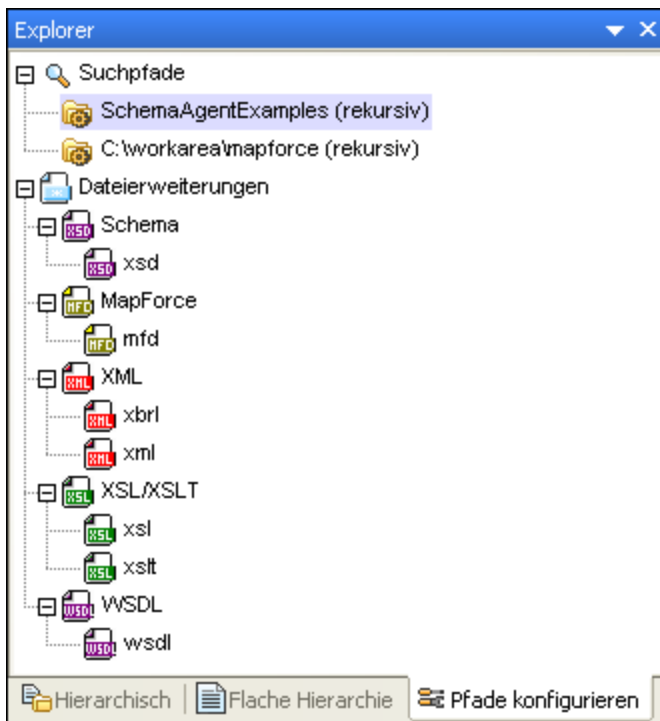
Explorer

Suchpfade
SchemaAgentExamples (rekursiv)
C:\workarea\mapforce (rekursiv)
Dateierweiterungen
XSD Schema
XSD xsd
MFD MapForce
MFD mfd
XML XML
XML xbrl
XML xml
XSL XSL/XSLT
XSL xsl
XSL xslt
WSDL WSDL
WSDL wsdl

Hierarchisch | Flache Hierarchie | Pfade konfigurieren